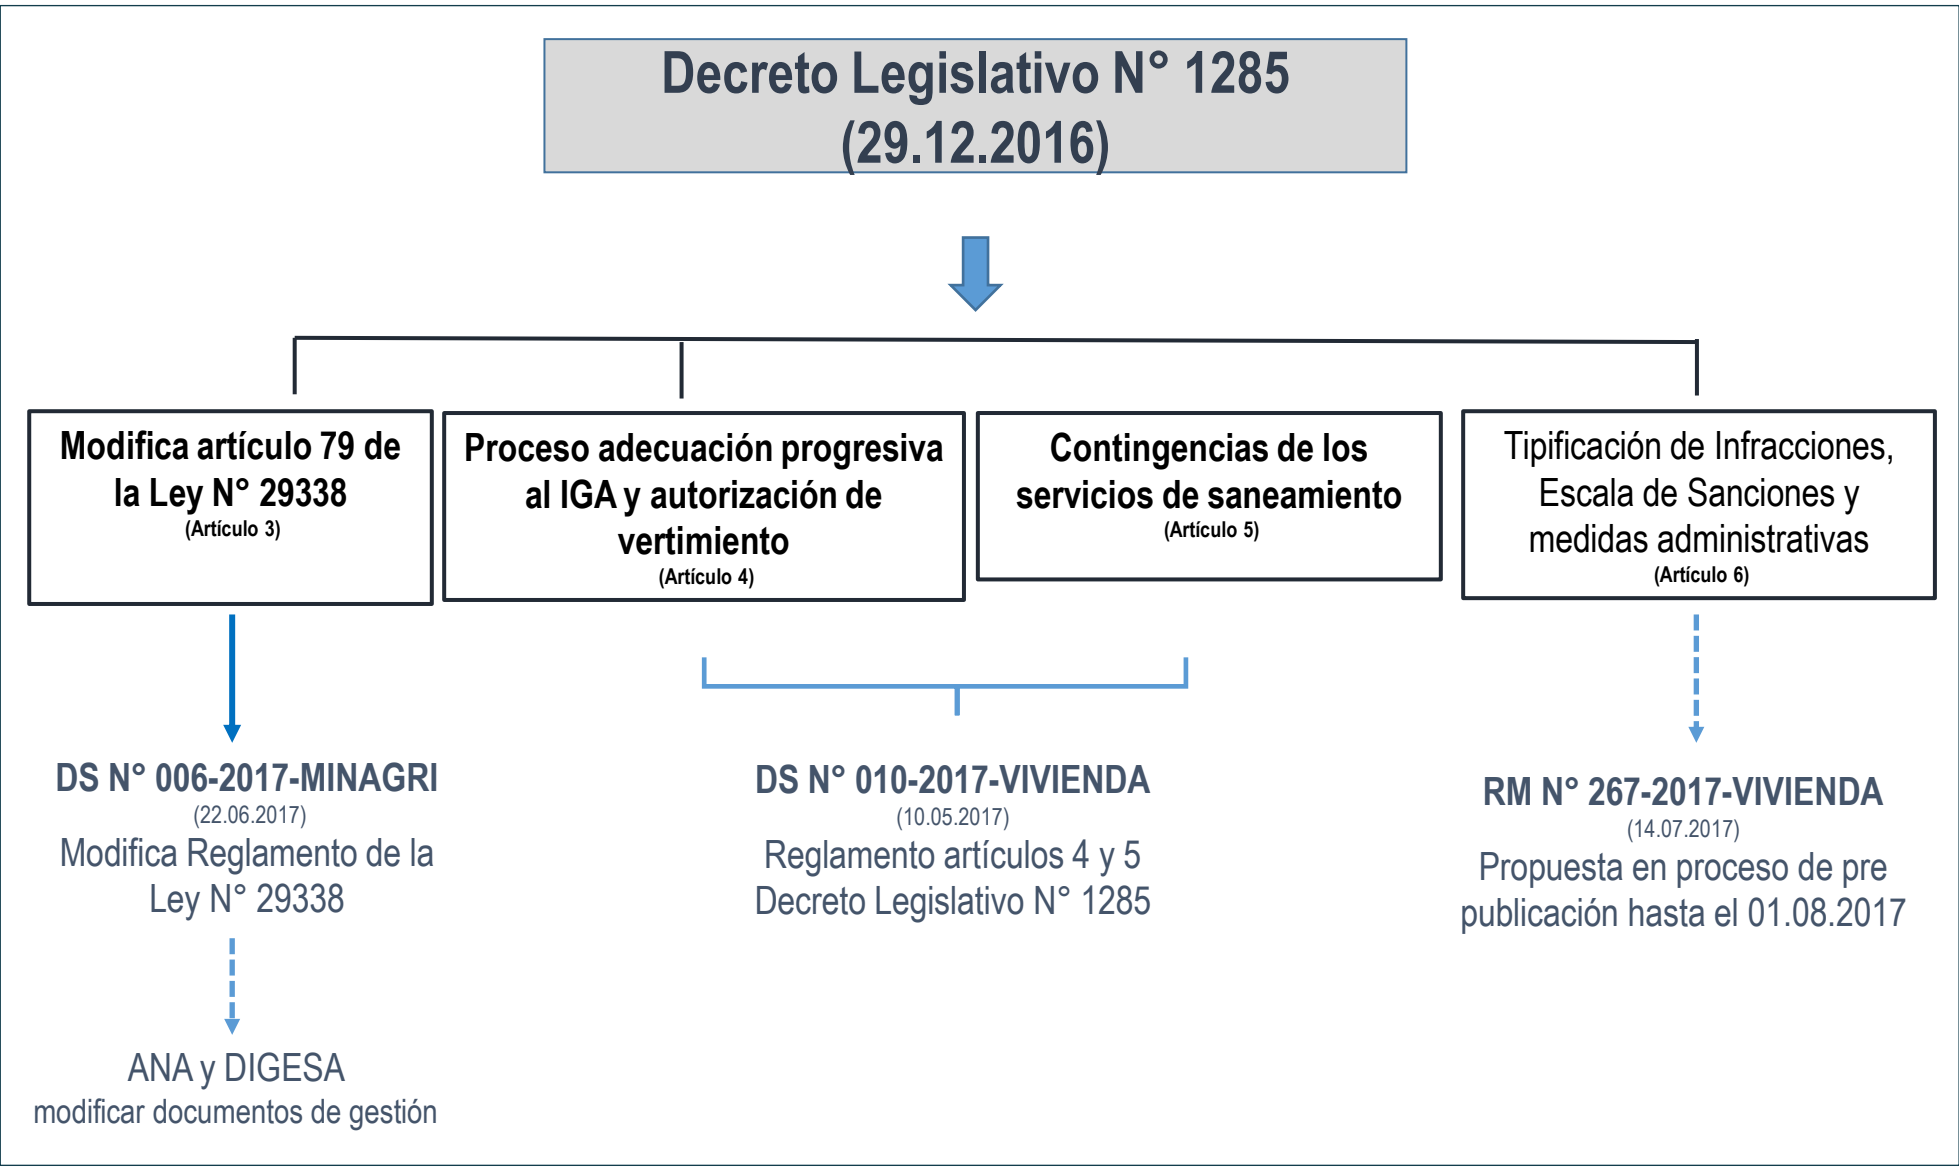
Decreto Legislativo N° 1285
(29.12.2016)

Modifica artículo 79 de la Ley N° 29338
(Artículo 3)

Proceso adecuación progresiva al IGA y autorización de vertimiento
(Artículo 4)

Contingencias de los servicios de saneamiento
(Artículo 5)

Tipificación de Infracciones, Escala de Sanciones y medidas administrativas
(Artículo 6)

DS N° 006-2017-MINAGRI
(22.06.2017)
Modifica Reglamento de la Ley N° 29338

ANA y DIGESA
modificar documentos de gestión

DS N° 010-2017-VIVIENDA
(10.05.2017)
Reglamento artículos 4 y 5 Decreto Legislativo N° 1285

RM N° 267-2017-VIVIENDA
(14.07.2017)
Propuesta en proceso de pre publicación hasta el 01.08.2017